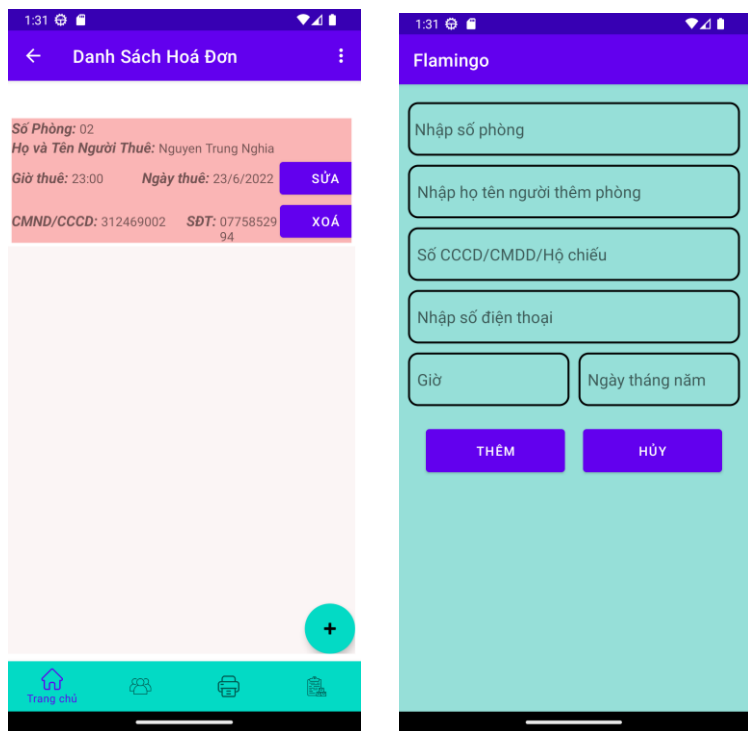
1:31

Danh Sách Hoá Đơn

Số Phòng: 02
Họ và Tên Người Thuê: Nguyen Trung Nghia
Giờ thuê: 23:00 Ngày thuê: 23/6/2022
SỬA
CMND/CCCD: 312469002 SĐT: 0775852994
XOÁ

+

Trang chủ

1:31

Flamingo

Nhập số phòng

Nhập họ tên người thêm phòng

Số CCCD/CMDD/Hộ chiếu

Nhập số điện thoại

Giờ

Ngày tháng năm

THÊM

HỦY